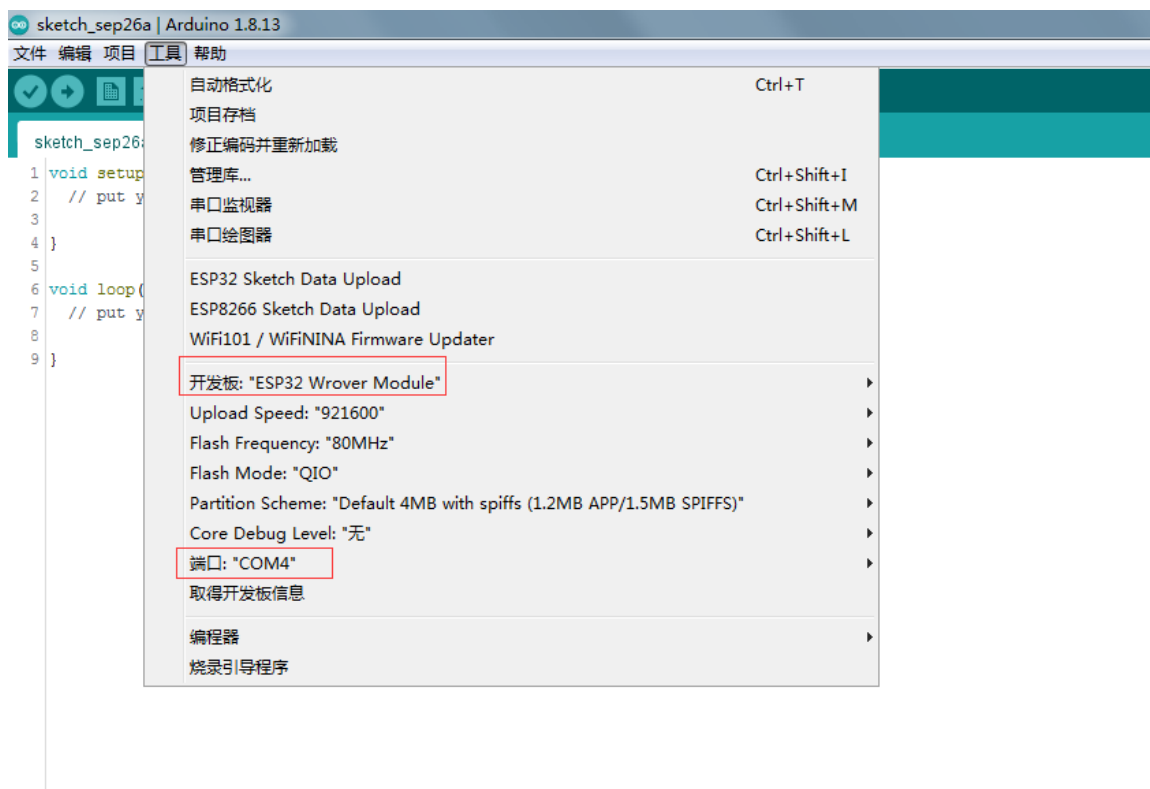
sketch_sep26a | Arduino 1.8.13

文件 编辑 项目 工具 帮助

sketch_sep26a

1 void setup
2 // put y
3
4 }
5
6 void loop(
7 // put y
8
9 }

自动格式化 Ctrl+T
项目存档
修正编码并重新加载
管理库... Ctrl+Shift+I
串口监视器 Ctrl+Shift+M
串口绘图器 Ctrl+Shift+L

ESP32 Sketch Data Upload
ESP8266 Sketch Data Upload
WiFi101 / WiFiNINA Firmware Updater

开发板: "ESP32 Wrover Module"
Upload Speed: "921600"
Flash Frequency: "80MHz"
Flash Mode: "QIO"
Partition Scheme: "Default 4MB with spiffs (1.2MB APP/1.5MB SPIFFS)"
Core Debug Level: "无"
端口: "COM4"
取得开发板信息

编程器
烧录引导程序